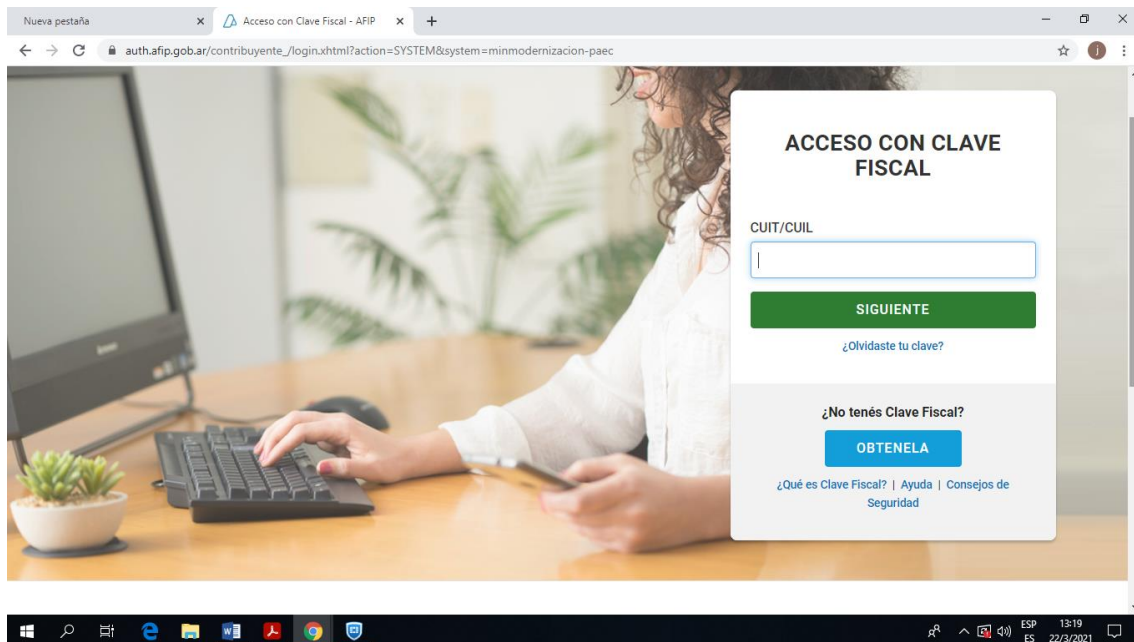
Nueva pestaña × Acceso con Clave Fiscal - AFIP × +

auth.afip.gob.ar/contribuyente_/login.xhtml?action=SYSTEM&system=minmodernizacion-paec

lenovo

ACCESO CON CLAVE FISCAL

CUIT/CUIL

SIGUIENTE

¿Olvidaste tu clave?

¿No tenés Clave Fiscal?

OBTENELA

¿Qué es Clave Fiscal? | Ayuda | Consejos de Seguridad

ESP ES 13:19 22/3/2021